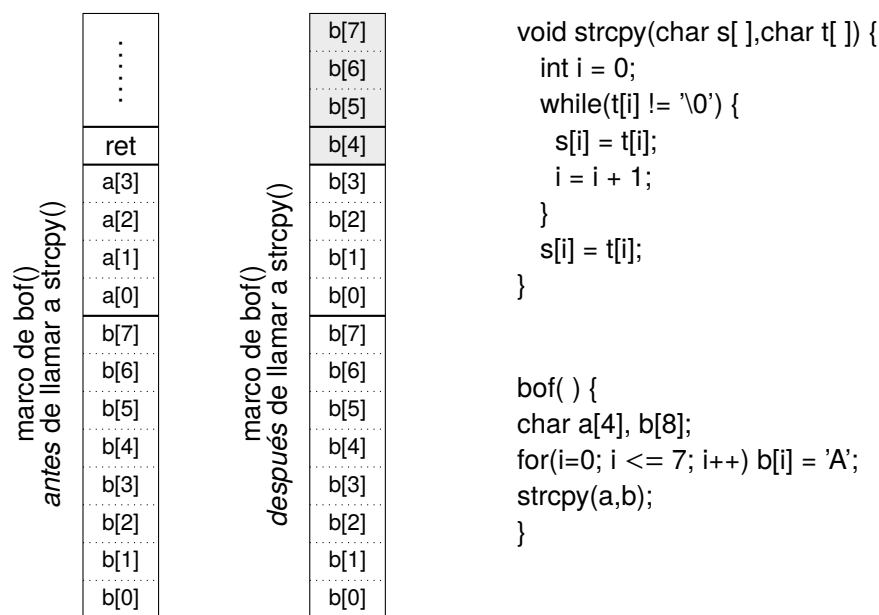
marco de bof()
*antes* de llamar a strcpy()

| ⋮ |
|---|
| ret |
| a[3] |
| a[2] |
| a[1] |
| a[0] |
| b[7] |
| b[6] |
| b[5] |
| b[4] |
| b[3] |
| b[2] |
| b[1] |
| b[0] |

marco de bof()
*después* de llamar a strcpy()

| b[7] |
|---|
| b[6] |
| b[5] |
| b[4] |
| b[3] |
| b[2] |
| b[1] |
| b[0] |
| b[7] |
| b[6] |
| b[5] |
| b[4] |
| b[3] |
| b[2] |
| b[1] |
| b[0] |

void strcpy(char s[ ],char t[ ]) {
int i = 0;
while(t[i] != '\0') {
s[i] = t[i];
i = i + 1;
}
s[i] = t[i];
}

bof( ) {
char a[4], b[8];
for(i=0; i <= 7; i++) b[i] = 'A';
strcpy(a,b);
}